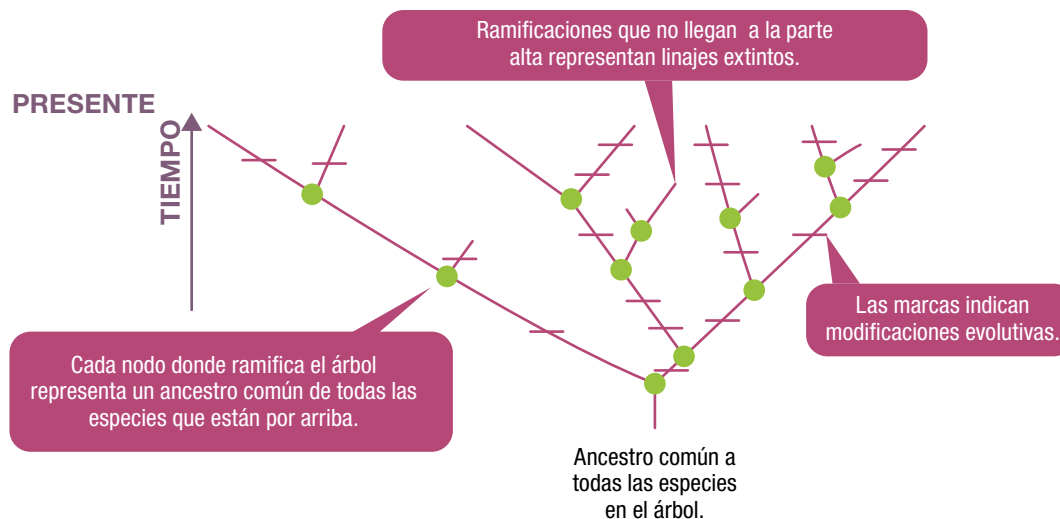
Ramificaciones que no llegan a la parte alta representan linajes extintos.

PRESENTE

TIEMPO

Las marcas indican modificaciones evolutivas.

Cada nodo donde ramifica el árbol representa un ancestro común de todas las especies que están por arriba.

Ancestro común a todas las especies en el árbol.